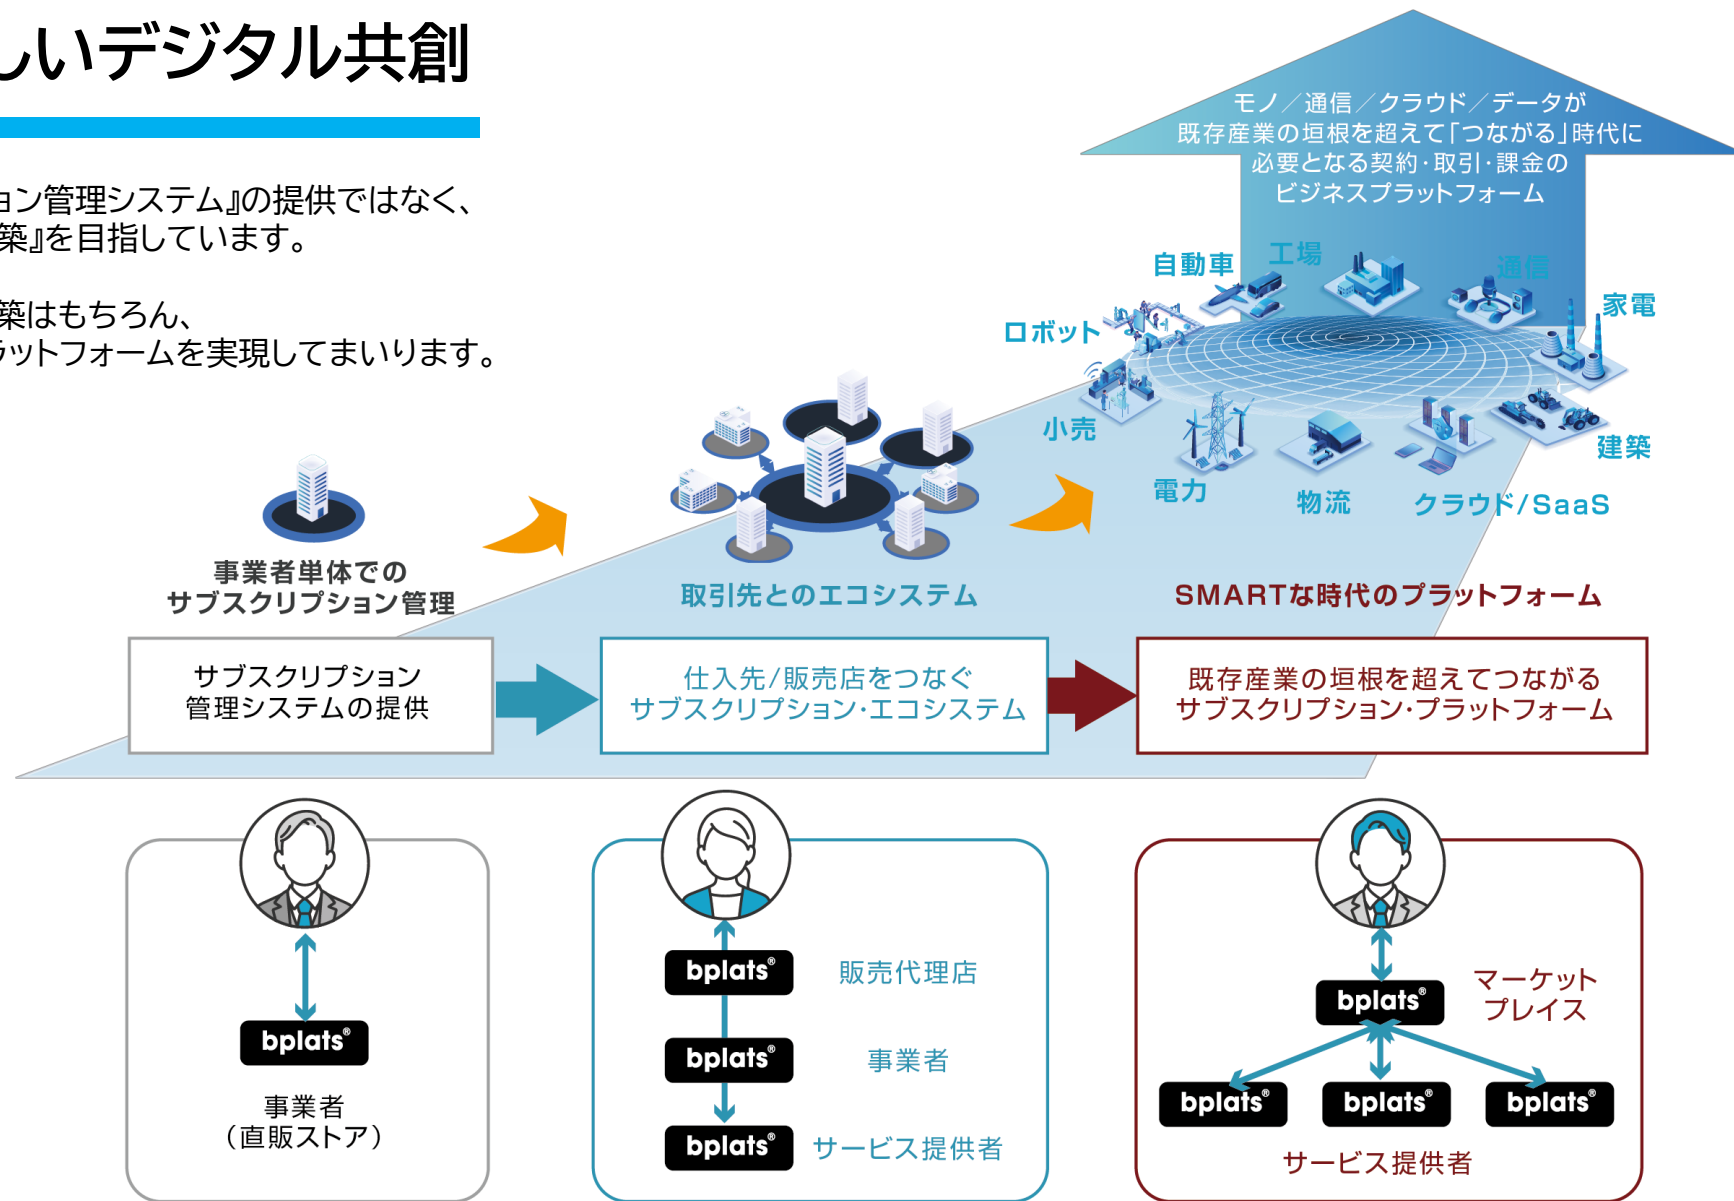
しいデジタル共創

ョン管理システム』の提供ではなく、
築』を目指しています。

築はもちろん、
ラットフォームを実現してまいります。

モノ／通信／クラウド／データが
既存産業の垣根を超えて「つながる」時代に
必要となる契約・取引・課金の
ビジネスプラットフォーム

自動車
工場
通信
家電
ロボット
小売
電力
物流
クラウド/SaaS
建築

事業者単体での
サブスクリプション管理

取引先とのエコシステム

SMARTな時代のプラットフォーム

サブスクリプション
管理システムの提供

仕入先/販売店をつなぐ
サブスクリプション･エコシステム

既存産業の垣根を超えてつながる
サブスクリプション･プラットフォーム

bplats®
事業者
（直販ストア）

bplats®
販売代理店
bplats®
事業者
bplats®
サービス提供者

bplats®
マーケット
プレイス
bplats®
bplats®
bplats®
サービス提供者